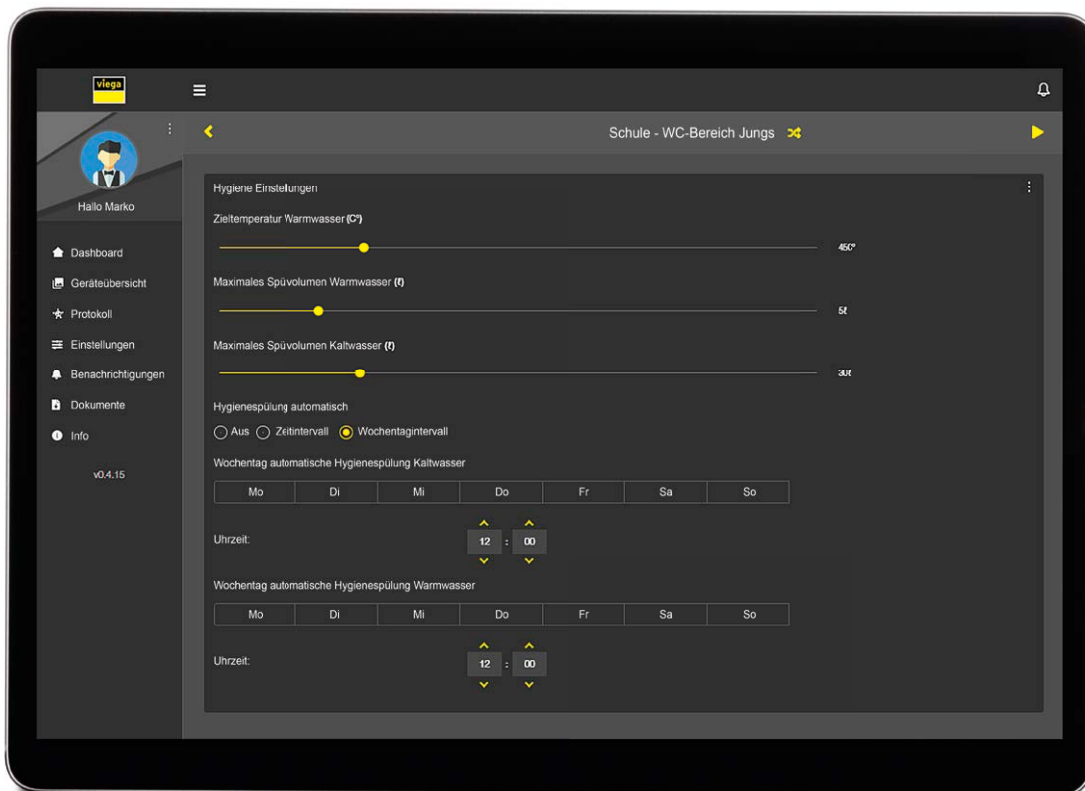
viega

Hallo Marko

Dashboard
Geräteübersicht
Protokoll
Einstellungen
Benachrichtigungen
Dokumente
Info

v0.4.15

Schule - WC-Bereich Jungs

Hygiene Einstellungen

Zieltemperatur Warmwasser (C°)

45C°

Maximales Spülvolumen Warmwasser (ℓ)

5ℓ

Maximales Spülvolumen Kaltwasser (ℓ)

30ℓ

Hygienespülung automatisch

Aus Zeitintervall Wochentagintervall

Wochentag automatische Hygienespülung Kaltwasser

| Mo | Di | Mi | Do | Fr | Sa | So |
|---|---|---|---|---|---|---|

Uhrzeit: 12 : 00

Wochentag automatische Hygienespülung Warmwasser

| Mo | Di | Mi | Do | Fr | Sa | So |
|---|---|---|---|---|---|---|

Uhrzeit: 12 : 00